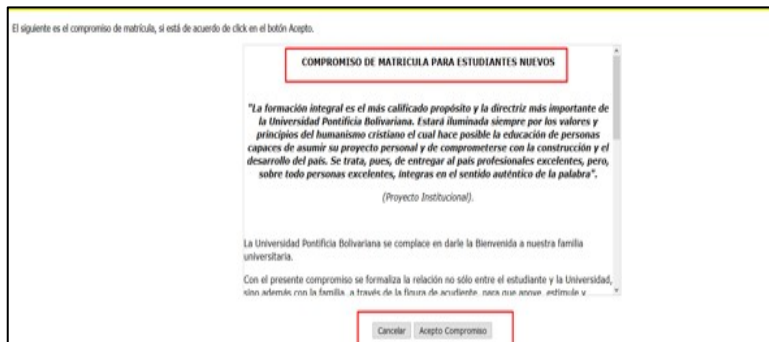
El siguiente es el compromiso de matricula, si está de acuerdo de click en el botón Acepto.

COMPROMISO DE MATRICULA PARA ESTUDIANTES NUEVOS

"La formación integral es el más calificado propósito y la directriz más importante de la Universidad Pontificia Bolivariana. Estará iluminada siempre por los valores y principios del humanismo cristiano el cual hace posible la educación de personas capaces de asumir su proyecto personal y de comprometerse con la construcción y el desarrollo del país. Se trata, pues, de entregar al país profesionales excelentes, pero, sobre todo personas excelentes, íntegras en el sentido auténtico de la palabra".

(Proyecto Institucional).

La Universidad Pontificia Bolivariana se complace en darle la Bienvenida a nuestra familia universitaria.

Con el presente compromiso se formaliza la relación no sólo entre el estudiante y la Universidad, sino además con la familia, a través de la figura de acudiente, para que apoye, estimule y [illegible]

Cancelar Acepto Compromiso